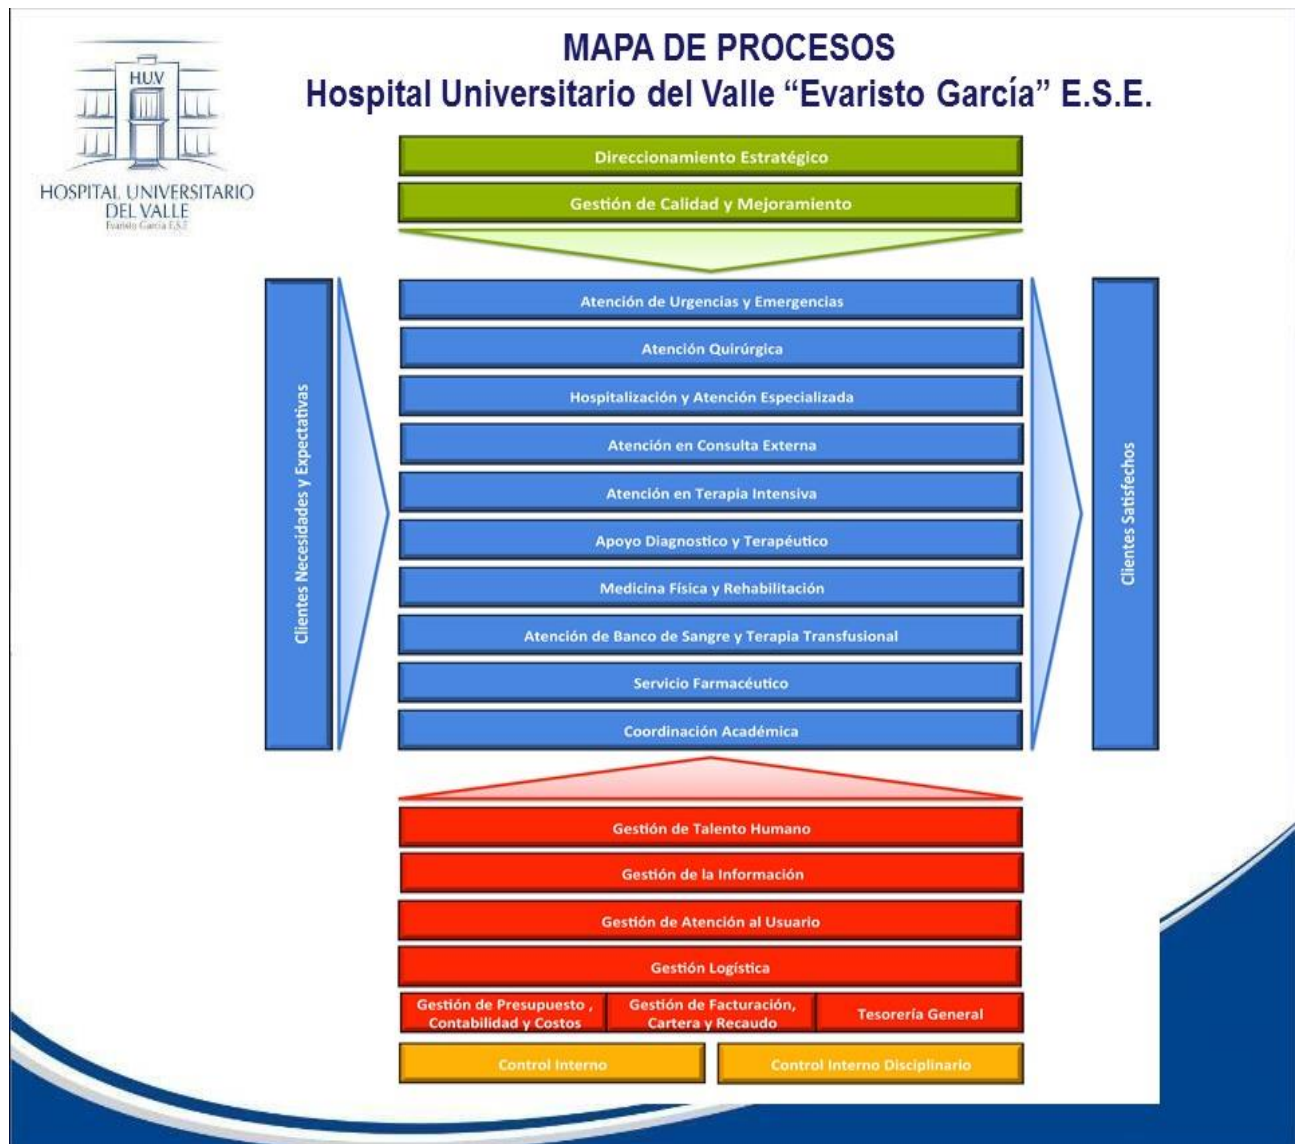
HUV
HOSPITAL UNIVERSITARIO DEL VALLE
Evaristo García E.S.E.

MAPA DE PROCESOS
Hospital Universitario del Valle "Evaristo García" E.S.E.

Direccionamiento Estratégico
Gestión de Calidad y Mejoramiento

Clientes Necesidades y Expectativas

Atención de Urgencias y Emergencias
Atención Quirúrgica
Hospitalización y Atención Especializada
Atención en Consulta Externa
Atención en Terapia Intensiva
Apoyo Diagnostico y Terapéutico
Medicina Física y Rehabilitación
Atención de Banco de Sangre y Terapia Transfusional
Servicio Farmacéutico
Coordinación Académica

Clientes Satisfechos

Gestión de Talento Humano
Gestión de la Información
Gestión de Atención al Usuario
Gestión Logística
Gestión de Presupuesto , Contabilidad y Costos
Gestión de Facturación, Cartera y Recaudo
Tesorería General
Control Interno
Control Interno Disciplinario